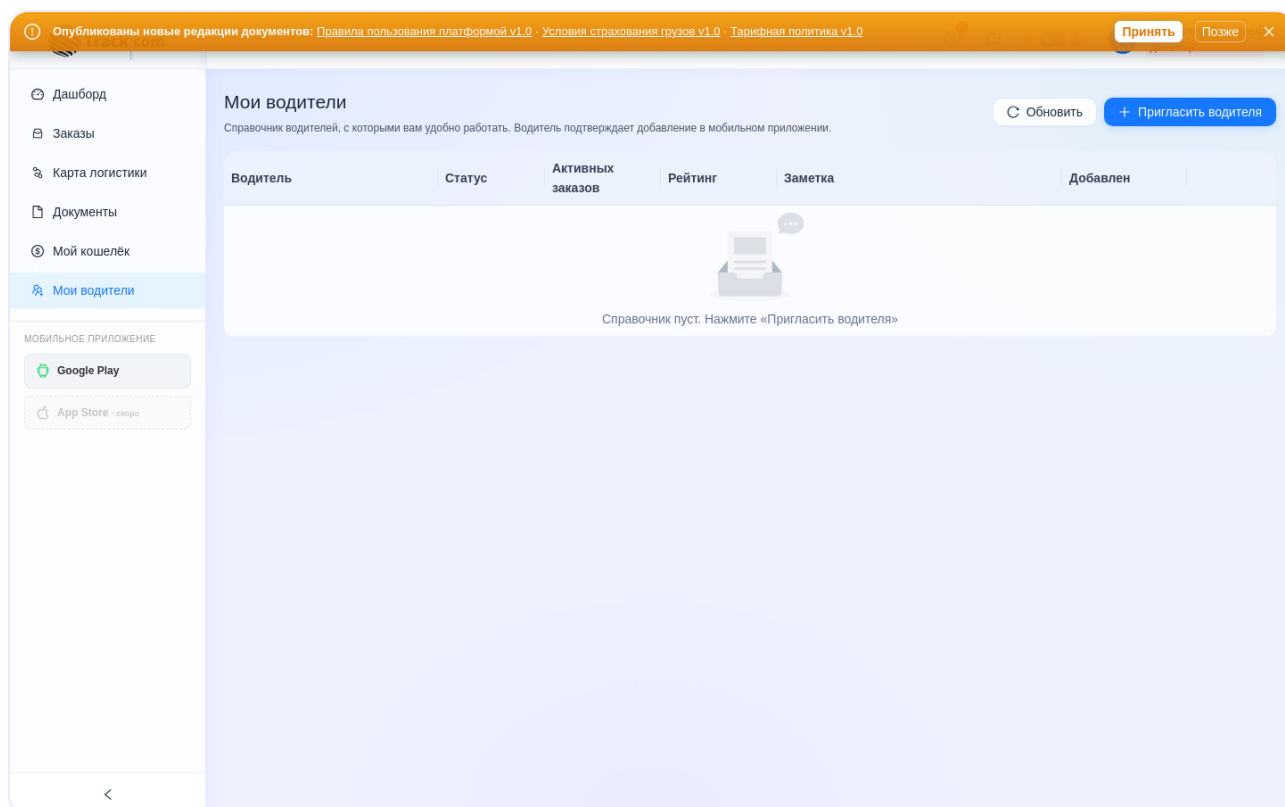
Опубликованы новые редакции документов: Правила пользования платформой v1.0 · Условия страхования грузов v1.0 · Тарифная политика v1.0 Принять Позже

Дашборд
Заказы
Карта логистики
Документы
Мой кошелёк
Мои водители

МОБИЛЬНОЕ ПРИЛОЖЕНИЕ
Google Play
App Store · скоро

Мои водители
Справочник водителей, с которыми вам удобно работать. Водитель подтверждает добавление в мобильном приложении.

Обновить
+ Пригласить водителя

| Водитель | Статус | Активных заказов | Рейтинг | Заметка | Добавлен |
|---|---|---|---|---|---|

Справочник пуст. Нажмите «Пригласить водителя»